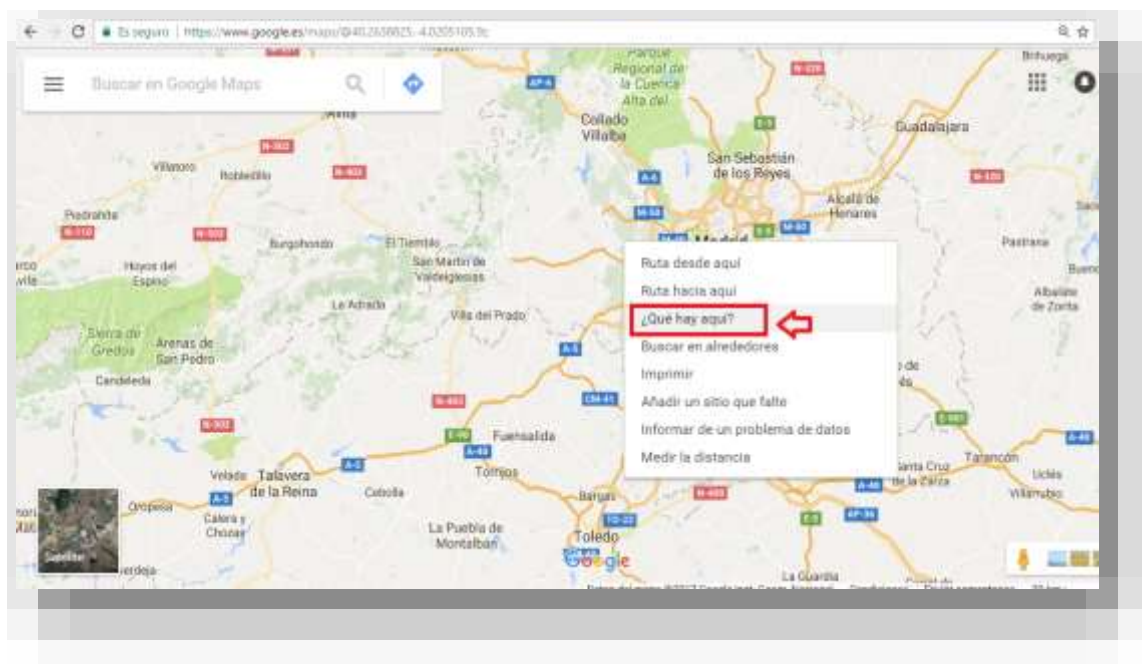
Es seguro | https://www.google.es/maps/@40.2658825,-4.0205185.9z

Buscar en Google Maps

Ruta desde aquí
Ruta hacia aquí
¿Qué hay aquí?
Buscar en alrededores
Imprimir
Añadir un sitio que falte
Informar de un problema de datos
Medir la distancia

Parque Regional de la Cuenca Alta del
Collado Villalba
San Sebastián de los Reyes
Guadalajara
Alcalá de Henares
Madrid
Brihuega
Ávila
Villatoro
Robledillo
Piedrahita
Burgohondo
El Tiemblo
San Martín de Valdeiglesias
Hoyos del Espino
La Adrada
Villa del Prado
Sierra de Gredos
Arenas de San Pedro
Candeleda
Fuensalida
Torrijos
Velada
Talavera de la Reina
Oropesa
Calera y Chozas
Cebolla
La Puebla de Montalbán
Toledo
Bargas
Pastrana
Albalate de Zorita
Santa Cruz de la Zarza
Tarancón
Uclés
Villarrubio
La Guardia
Satélite
Google
A-6
A-1
A-2
A-3
A-4
A-5
A-40
A-42
M-40
CM-41
AP-36
E-5
E-90
N-110
N-502
N-403
N-320
N-400
N-320
R-4
M-50